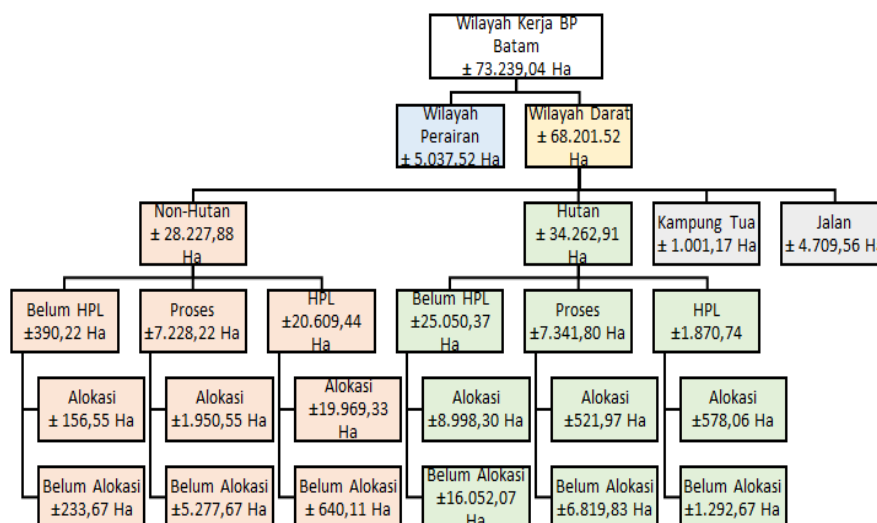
Wilayah Kerja BP Batam
± 73.239,04 Ha

Wilayah Perairan
± 5.037,52 Ha

Wilayah Darat
± 68.201.52 Ha

Non-Hutan
± 28.227,88 Ha

Hutan
± 34.262,91 Ha

Kampung Tua
± 1.001,17 Ha

Jalan
± 4.709,56 H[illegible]

Belum HPL
±390,22 Ha

Proses
±7.228,22 Ha

HPL
±20.609,44 Ha

Belum HPL
±25.050,37 Ha

Proses
±7.341,80 Ha

HPL
±1.870,74

Alokasi
± 156,55 Ha

Alokasi
±1.950,55 Ha

Alokasi
±19.969,33 Ha

Alokasi
±8.998,30 Ha

Alokasi
±521,97 Ha

Alokasi
±578,06 Ha

Belum Alokasi
±233,67 Ha

Belum Alokasi
±5.277,67 Ha

Belum Alokasi
± 640,11 Ha

Belum Alokasi
±16.052,07 Ha

Belum Alokasi
±6.819,83 Ha

Belum Alokasi
±1.292,67 Ha